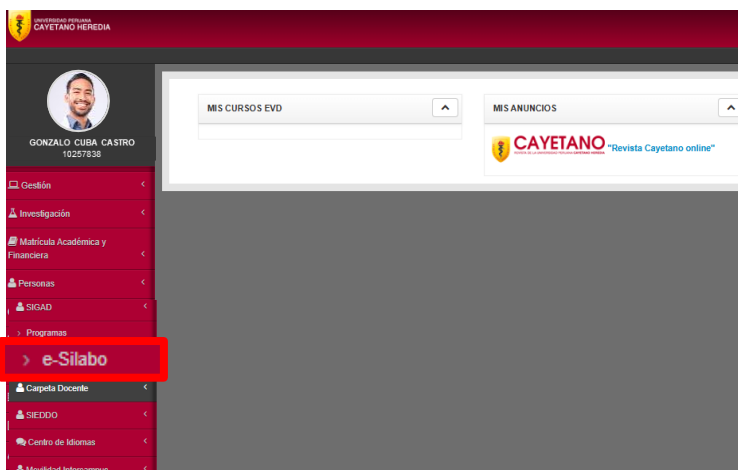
UNIVERSIDAD PERUANA CAYETANO HEREDIA

GONZALO CUBA CASTRO
10257838

Gestión
Investigación
Matrícula Académica y Financiera
Personas
SIGAD
Programas
e-Silabo
Carpeta Docente
SIEDDO
Centro de Idiomas
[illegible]

MIS CURSOS EVD

MIS ANUNCIOS

CAYETANO
REVISTA DE LA UNIVERSIDAD PERUANA CAYETANO HEREDIA
"Revista Cayetano online"